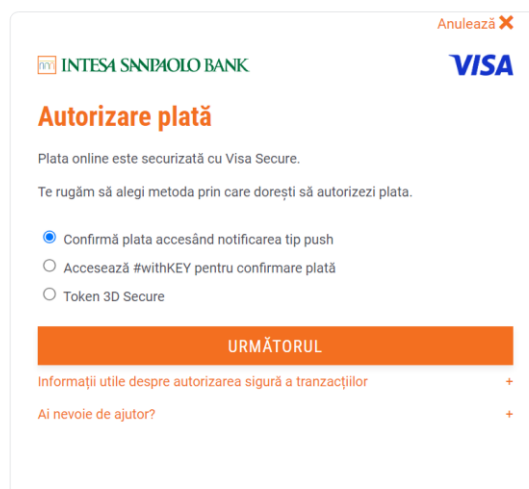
Anulează ✕

INTESA SANPAOLO BANK

VISA

Autorizare plată

Plata online este securizată cu Visa Secure.

Te rugăm să alegi metoda prin care dorești să autorizezi plata.

Confirmă plata accesând notificarea tip push

Accesează #withKEY pentru confirmare plată

Token 3D Secure

URMĂTORUL

Informații utile despre autorizarea sigură a tranzacțiilor +

Ai nevoie de ajutor? +